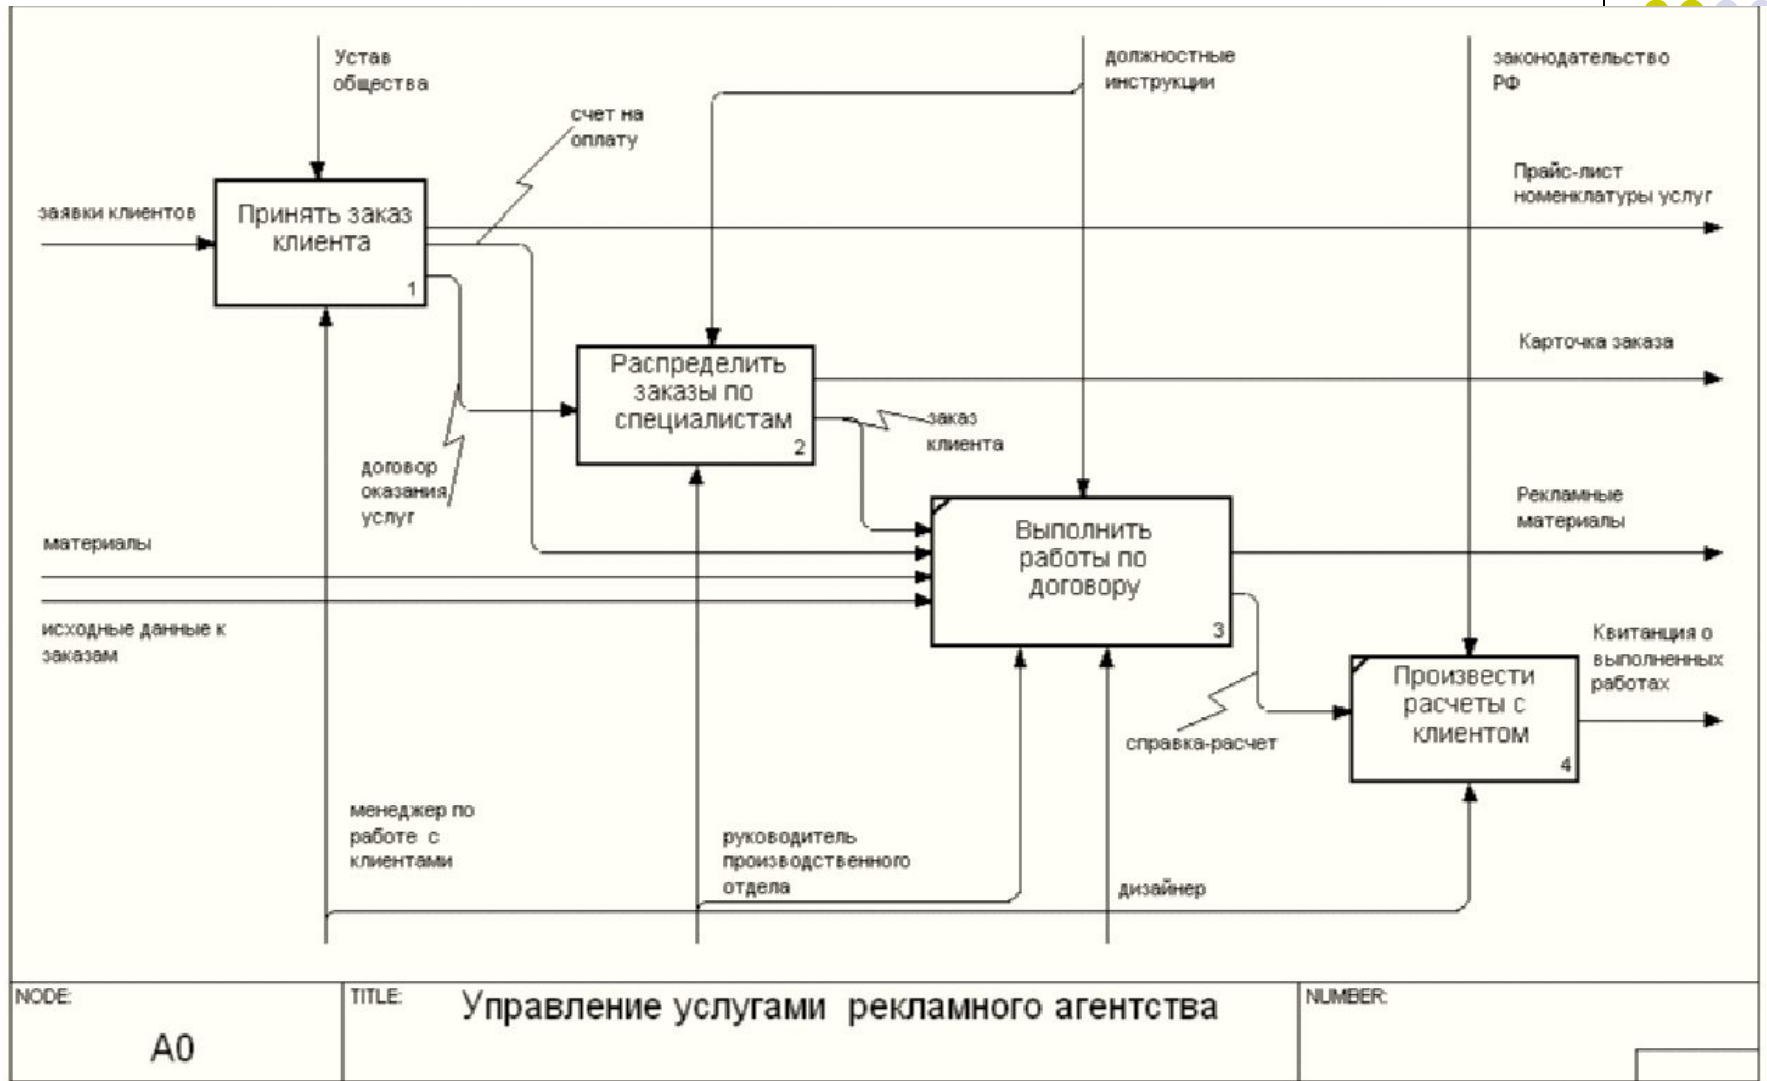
Устав общества

должностные инструкции

законодательство РФ

счет на оплату

заявки клиентов

Принять заказ клиента
1

Прайс-лист номенклатуры услуг

Распределить заказы по специалистам
2

Карточка заказа

заказ клиента

договор оказания услуг

Выполнить работы по договору
3

Рекламные материалы

материалы

исходные данные к заказам

Квитанция о выполненных работах

Произвести расчеты с клиентом
4

справка-расчет

менеджер по работе с клиентами

руководитель производственного отдела

дизайнер

NODE:
A0

TITLE:
Управление услугами рекламного агентства

NUMBER: